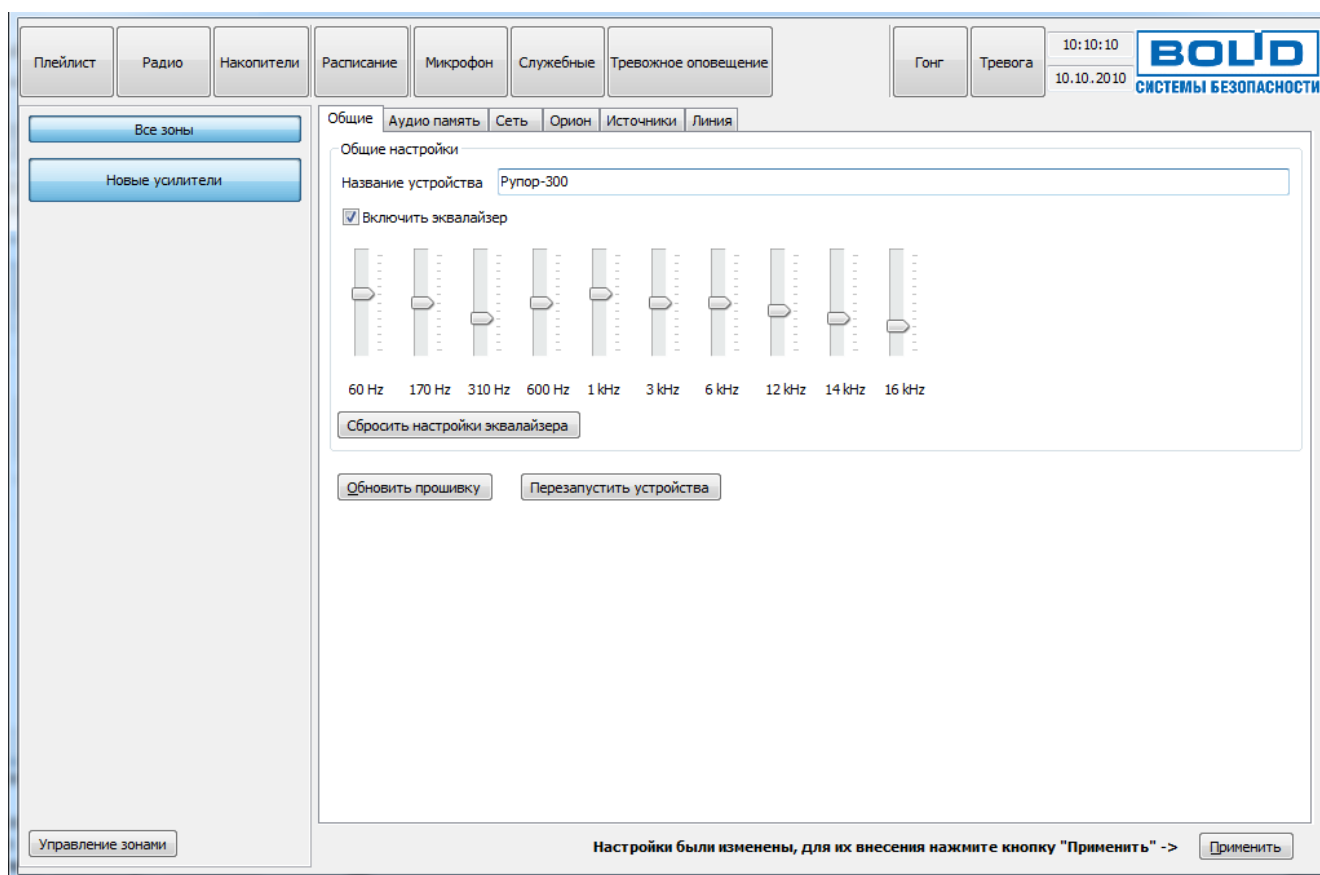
Плейлист Радио Накопители Расписание Микрофон Служебные Тревожное оповещение Гонг Тревога 10:10:10 10.10.2010

BOLID
СИСТЕМЫ БЕЗОПАСНОСТИ

Все зоны

Новые усилители

Общие | Аудио память | Сеть | Орион | Источники | Линия

Общие настройки

Название устройства Рупор-300

Включить эквалайзер

60 Hz 170 Hz 310 Hz 600 Hz 1 kHz 3 kHz 6 kHz 12 kHz 14 kHz 16 kHz

Сбросить настройки эквалайзера

Обновить прошивку

Перезапустить устройства

Управление зонами

Настройки были изменены, для их внесения нажмите кнопку "Применить" ->

Применить